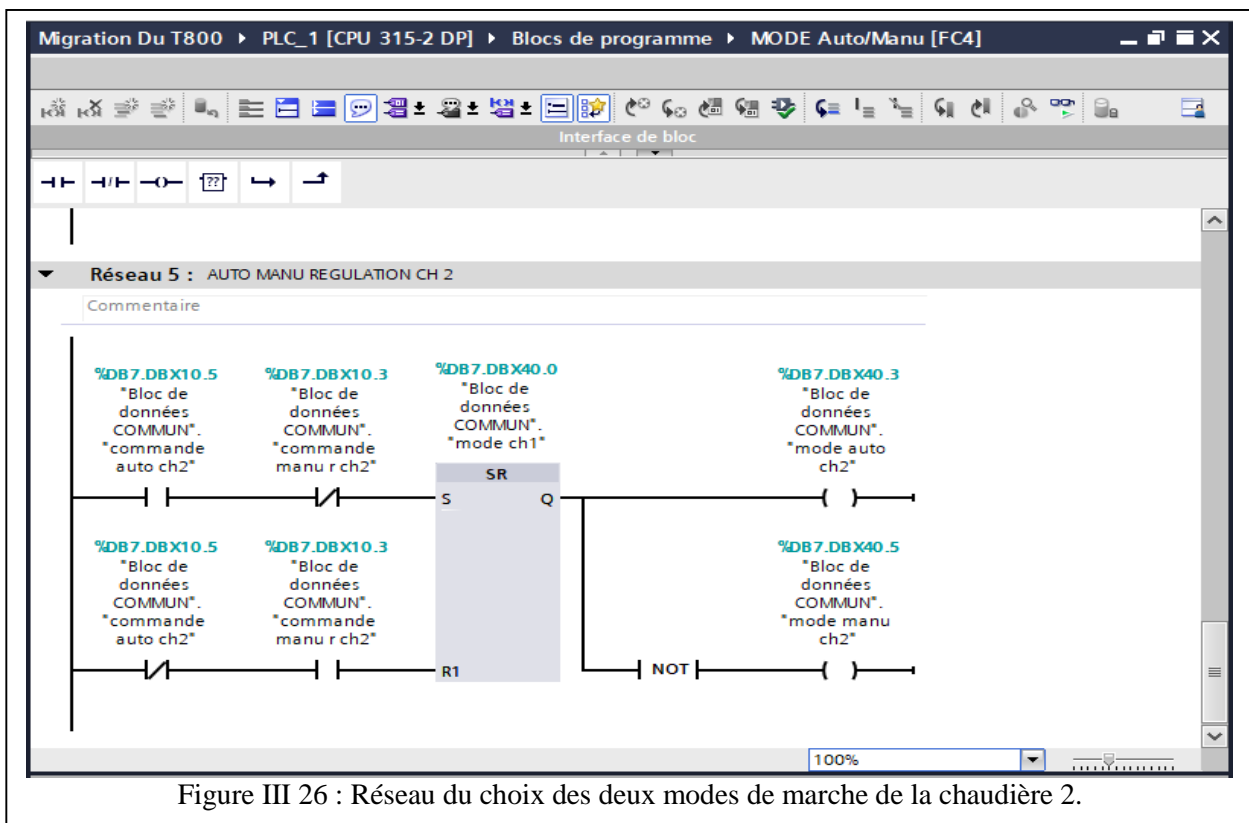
Migration Du T800 ▸ PLC_1 [CPU 315-2 DP] ▸ Blocs de programme ▸ MODE Auto/Manu [FC4]

Interface de bloc

Réseau 5 : AUTO MANU REGULATION CH 2

Commentaire

%DB7.DBX10.5
"Bloc de données COMMUN". "commande auto ch2"

%DB7.DBX10.3
"Bloc de données COMMUN". "commande manu r ch2"

%DB7.DBX40.0
"Bloc de données COMMUN". "mode ch1"

SR

S

Q

R1

%DB7.DBX40.3
"Bloc de données COMMUN". "mode auto ch2"

%DB7.DBX10.5
"Bloc de données COMMUN". "commande auto ch2"

%DB7.DBX10.3
"Bloc de données COMMUN". "commande manu r ch2"

NOT

%DB7.DBX40.5
"Bloc de données COMMUN". "mode manu ch2"

100%

Figure III 26 : Réseau du choix des deux modes de marche de la chaudière 2.